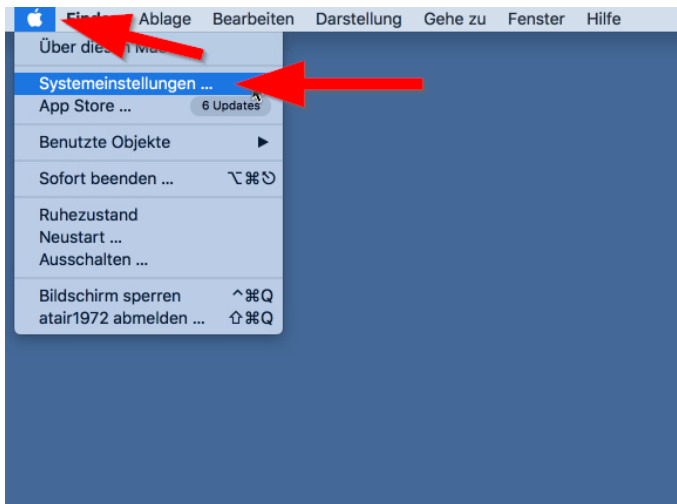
Finder Ablage Bearbeiten Darstellung Gehe zu Fenster Hilfe

Über diesen Mac

Systemeinstellungen ...
App Store ... 6 Updates

Benutzte Objekte ▶

Sofort beenden ... ⌥⌘⎋

Ruhezustand
Neustart ...
Ausschalten ...

Bildschirm sperren ^⌘Q
atair1972 abmelden ... ⇧⌘Q